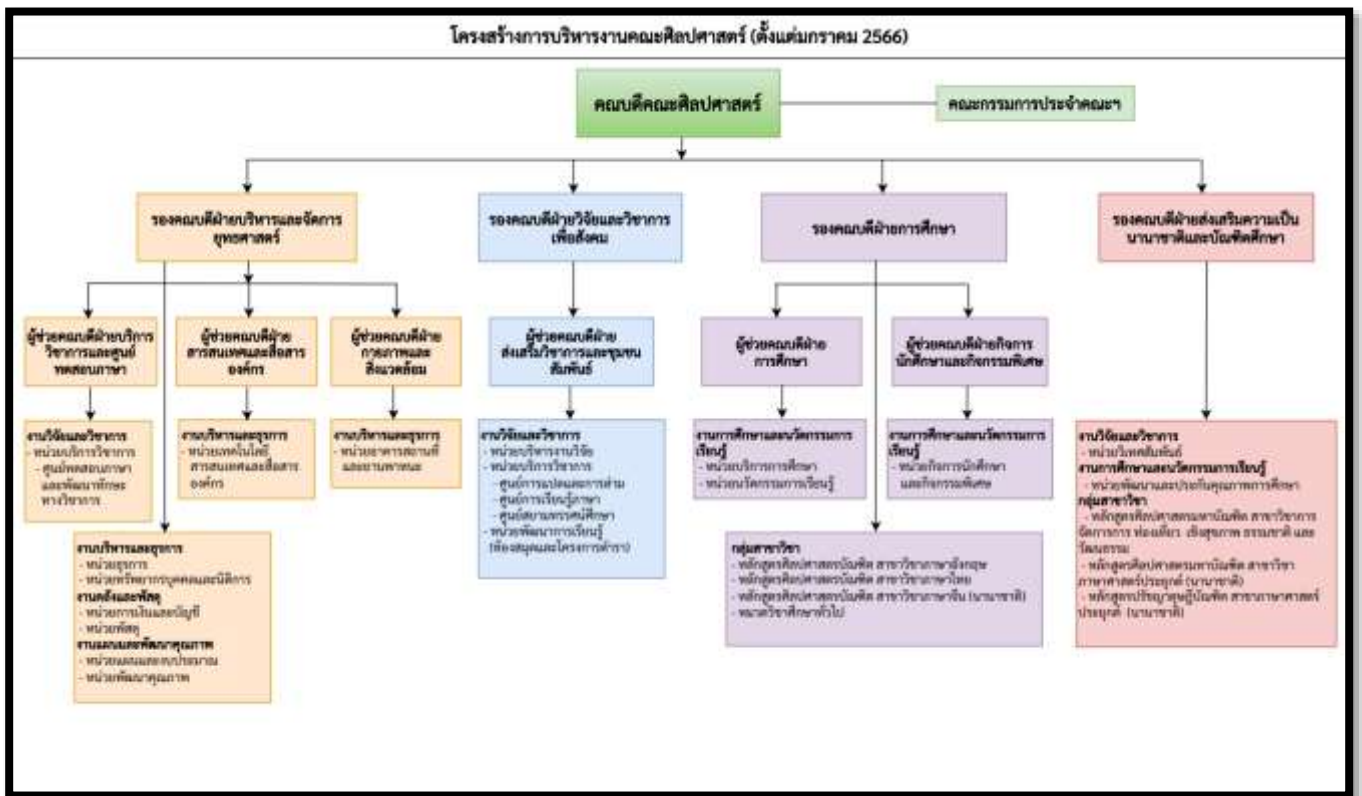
โครงสร้างการบริหารงานคณะศิลปศาสตร์ (ตั้งแต่มกราคม 2566)

คณบดีคณะศิลปศาสตร์

คณะกรรมการประจำคณะฯ

รองคณบดีฝ่ายบริหารและจัดการยุทธศาสตร์

รองคณบดีฝ่ายวิจัยและวิชาการเพื่อสังคม

รองคณบดีฝ่ายการศึกษา

รองคณบดีฝ่ายส่งเสริมความเป็นนานาชาติและบัณฑิตศึกษา

ผู้ช่วยคณบดีฝ่ายบริการวิชาการและศูนย์ทดสอบภาษา

ผู้ช่วยคณบดีฝ่ายสารสนเทศและสื่อสารองค์กร

ผู้ช่วยคณบดีฝ่ายกายภาพและสิ่งแวดล้อม

งานวิจัยและวิชาการ
- หน่วยบริการวิชาการ
- ศูนย์ทดสอบภาษาและพัฒนาทักษะทางวิชาการ

งานบริหารและธุรการ
- หน่วยเทคโนโลยีสารสนเทศและสื่อสารองค์กร

งานบริหารและธุรการ
- หน่วยอาคารสถานที่และยานพาหนะ

งานบริหารและธุรการ
- หน่วยธุรการ
- หน่วยทรัพยากรบุคคลและนิติการ
งานคลังและพัสดุ
- หน่วยการเงินและบัญชี
- หน่วยพัสดุ
งานแผนและพัฒนาคุณภาพ
- หน่วยแผนและงบประมาณ
- หน่วยพัฒนาคุณภาพ

ผู้ช่วยคณบดีฝ่ายส่งเสริมวิชาการและชุมชนสัมพันธ์

งานวิจัยและวิชาการ
- หน่วยบริหารงานวิจัย
- หน่วยบริการวิชาการ
- ศูนย์การแปลและการล่าม
- ศูนย์การเรียนรู้ภาษา
- ศูนย์สยามทรรศน์ศึกษา
- หน่วยพัฒนาการเรียนรู้ (ห้องสมุดและโครงการตำรา)

ผู้ช่วยคณบดีฝ่ายการศึกษา

ผู้ช่วยคณบดีฝ่ายกิจการนักศึกษาและกิจกรรมพิเศษ

งานการศึกษาและนวัตกรรมการเรียนรู้
- หน่วยบริการการศึกษา
- หน่วยนวัตกรรมการเรียนรู้

งานการศึกษาและนวัตกรรมการเรียนรู้
- หน่วยกิจการนักศึกษาและกิจกรรมพิเศษ

กลุ่มสาขาวิชา
- หลักสูตรศิลปศาสตรบัณฑิต สาขาวิชาภาษาอังกฤษ
- หลักสูตรศิลปศาสตรบัณฑิต สาขาวิชาภาษาไทย
- หลักสูตรศิลปศาสตรบัณฑิต สาขาวิชาภาษาจีน (นานาชาติ)
- หมวดวิชาศึกษาทั่วไป

งานวิจัยและวิชาการ
- หน่วยวิเทศสัมพันธ์
งานการศึกษาและนวัตกรรมการเรียนรู้
- หน่วยพัฒนาและประกันคุณภาพการศึกษา
กลุ่มสาขาวิชา
- หลักสูตรศิลปศาสตรมหาบัณฑิต สาขาวิชาการจัดการการ ท่องเที่ยว เชิงสุขภาพ ธรรมชาติ และวัฒนธรรม
- หลักสูตรศิลปศาสตรมหาบัณฑิต สาขาวิชาภาษาศาสตร์ประยุกต์ (นานาชาติ)
- หลักสูตรปรัชญาดุษฎีบัณฑิต สาขาภาษาศาสตร์ประยุกต์ (นานาชาติ)